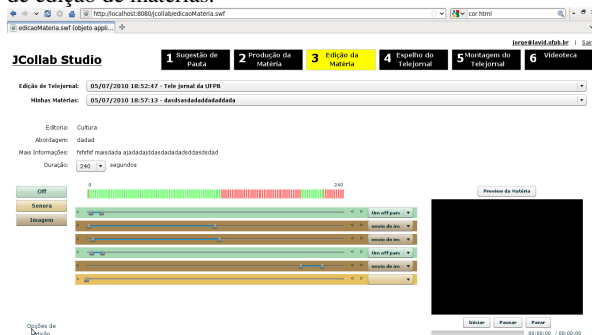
de edição de matérias.

http://localhost:8080/jcollab/edicaoMateria.swf

cor html

edicaoMateria.swf (objeto apli...

jorge@lavid.ufpb.br | Sai

JCollab Studio

1 Sugestão de Pauta

2 Produção da Matéria

3 Edição da Matéria

4 Espelho do Telejornal

5 Montagem do Telejornal

6 Videoteca

Edição de Telejornal: 05/07/2010 18:52:47 - Tele jornal da UFPB

Minhas Matérias: 05/07/2010 18:57:13 - dasdsasdadadadadada

Editoria: Cultura

Abordagem: dadad

Mais Informações: fsfsfsf maisdada ajadadajddasdadadaddsdasdsdad

Duração: 240 segundos

Off

Sonora

Imagem

0

240

Preview da Matéria

Um off para

ecoio de ins

ecoio de ins

Um off para

ecoio de ins

Opções de Matéria

Iniciar

Pausar

Parar

00:00:00 / 00:00:00